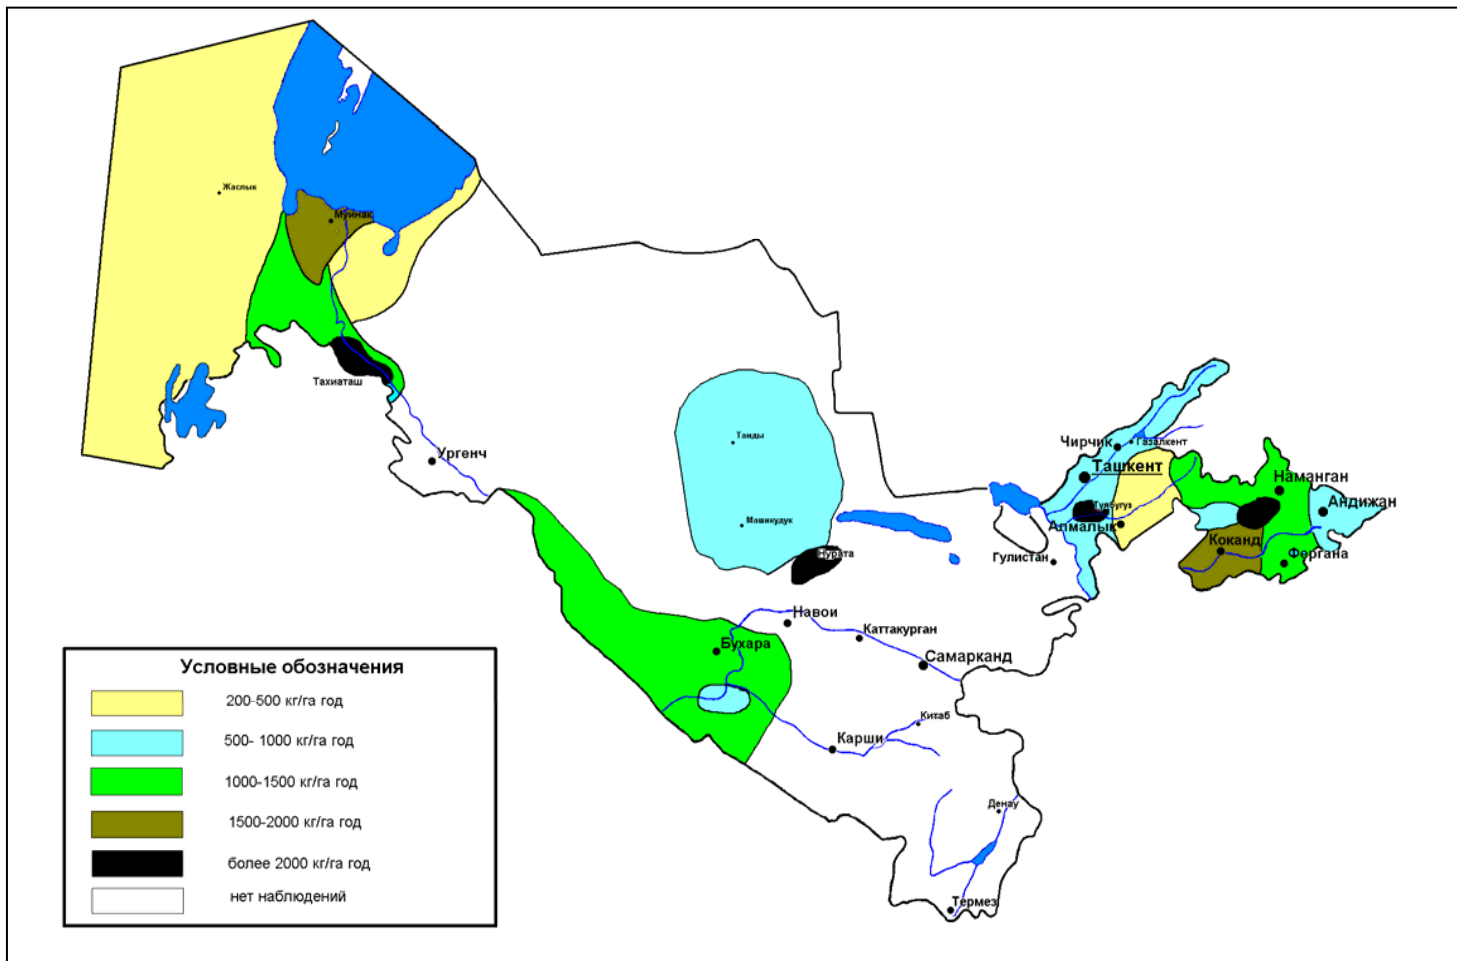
Жаслык
Муйнак
Тахиаташ
Ургенч
Тамды
Машикудук
Нурата
Чирчик
Газалкент
Ташкент
Тутуйгуз
Алмалык
Гулистан
Наманган
Андижан
Коканд
Фергана
Навои
Каттакурган
Бухара
Самарканд
Китаб
Карши
Денау
Термез

Условные обозначения
200-500 кг/га год
500- 1000 кг/га год
1000-1500 кг/га год
1500-2000 кг/га год
более 2000 кг/га год
нет наблюдений